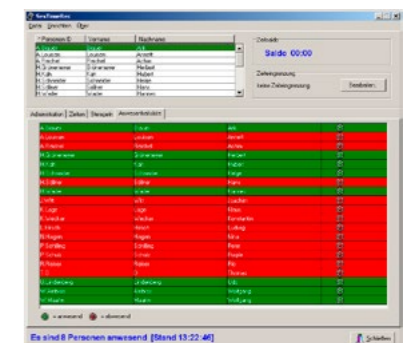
Datei Ansichten Über

| Personen ID | Vorname | Nachname |
|---|---|---|
| A. Stauder | Stauder | Arit |
| A. Lecknen | Lecknen | Annett |
| A. Rechel | Rechel | Achim |
| H. Schermann | Schermann | Herbert |
| H. Kjk | Kjk | Hubert |
| H. Schneider | Schneider | Holm |
| H. Zöllner | Zöllner | Hans |
| H. Wacker | Wacker | Hannes |

Zeitsaldo

Saldo 00:00

Zeitregistrierung

letzte Zeitregistrierung

Bearbeiten

Administration | Zeiten | Übersicht | Anwesenheitsliste

| | | | |
|---|---|---|---|
| A. Stauder | Stauder | Arit | |
| A. Lecknen | Lecknen | Annett | |
| A. Rechel | Rechel | Achim | |
| H. Schermann | Schermann | Herbert | |
| H. Kjk | Kjk | Hubert | |
| H. Schneider | Schneider | Holm | |
| H. Zöllner | Zöllner | Hans | |
| H. Wacker | Wacker | Hannes | |
| J. Witt | Witt | Joachim | |
| K. Lage | Lage | Klaus | |
| K. Wacker | Wacker | Konstantin | |
| L. Hirsch | Hirsch | Ludwig | |
| M. Regen | Regen | Nina | |
| P. Schilling | Schilling | Peter | |
| P. Schulz | Schulz | Paula | |
| R. Reiser | Reiser | Rip | |
| T. D | D | Thomas | |
| U. Lindenberg | Lindenberg | Udo | |
| W. Gerhard | Gerhard | Wolfgang | |
| W. Waalm | Waalm | Wolfgang | |

= anwesend = abwesend

Es sind 8 Personen anwesend [Stand 13:22:46]

Schließen